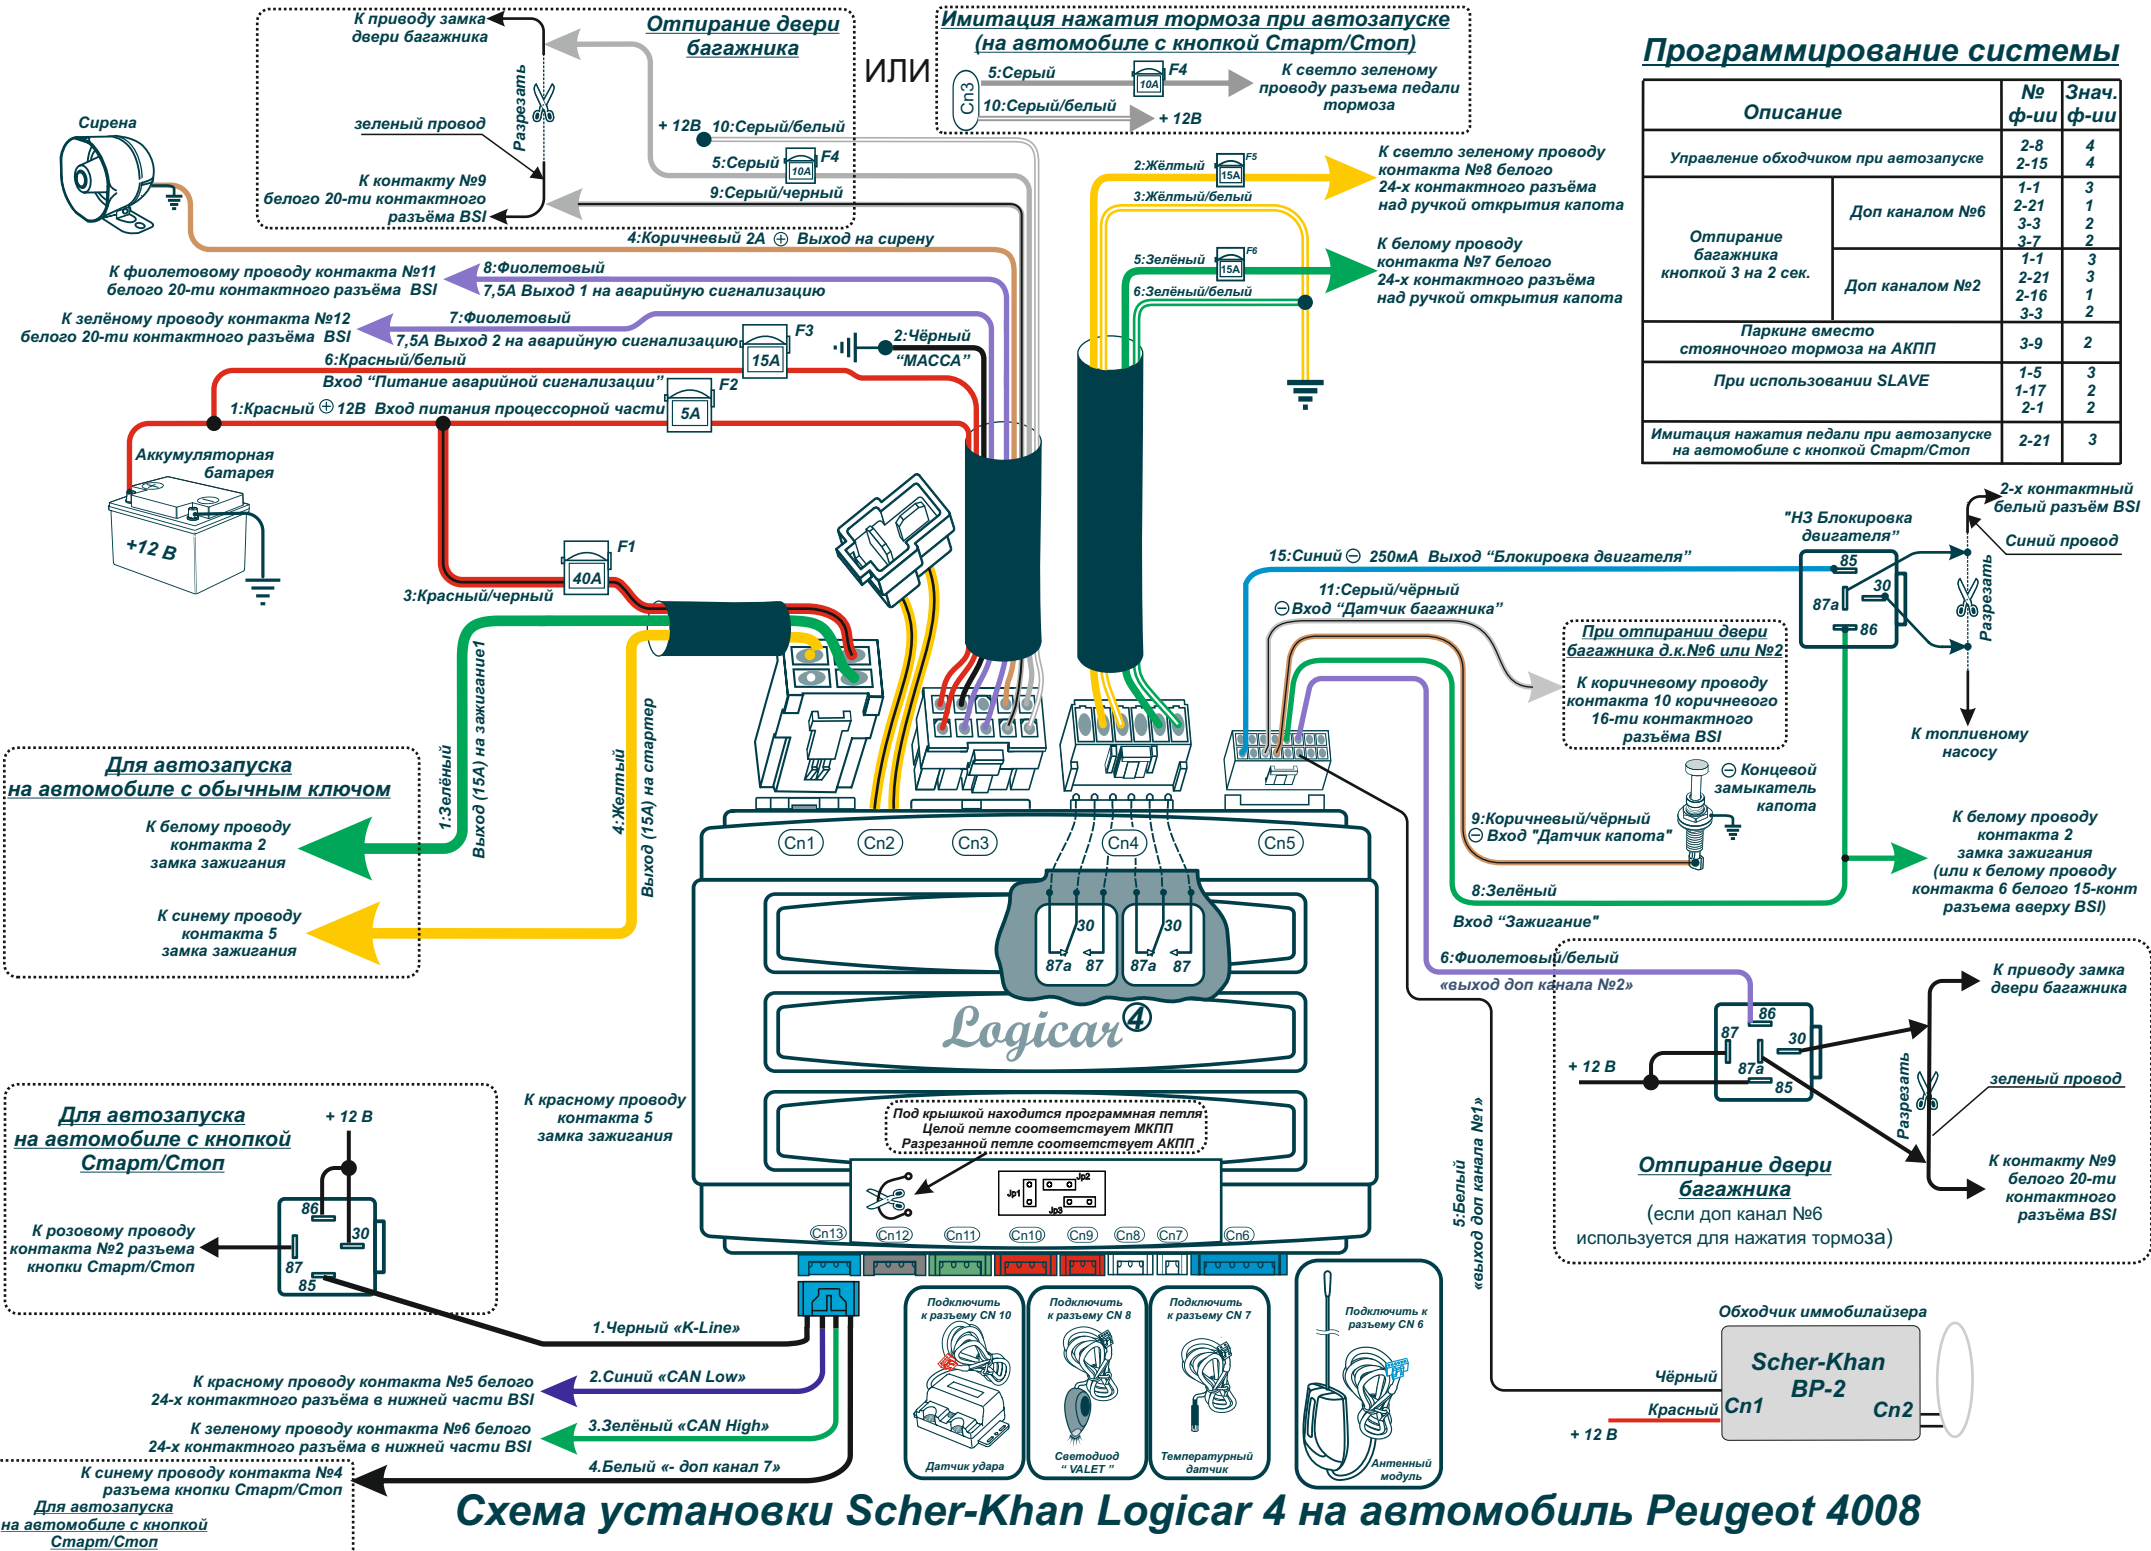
Отпирание двери багажника

К приводу замка двери багажника

Разрезать

зеленый провод

К контакту №9 белого 20-ти контактного разъёма BSI

+ 12В 10:Серый/белый

5:Серый 10А F4

9:Серый/черный

ИЛИ

Имитация нажатия тормоза при автозапуске (на автомобиле с кнопкой Старт/Стоп)

Cn3 5:Серый 10А F4

10:Серый/белый + 12В

К светло зеленому проводу разъема педали тормоза

Программирование системы

| Описание | | № ф-ии | Знач. ф-ии |
|---|---|---|---|
| Управление обходчиком при автозапуске | | 2-8 2-15 | 4 4 |
| Отпирание багажника кнопкой 3 на 2 сек. | Доп каналом №6 | 1-1 2-21 3-3 3-7 | 3 1 2 2 |
| | Доп каналом №2 | 1-1 2-21 2-16 3-3 | 3 3 1 2 |
| Паркинг вместо стояночного тормоза на АКПП | | 3-9 | 2 |
| При использовании SLAVE | | 1-5 1-17 2-1 | 3 2 2 |
| Имитация нажатия педали при автозапуске на автомобиле с кнопкой Старт/Стоп | | 2-21 | 3 |

Сирена

4:Коричневый 2А ⊕ Выход на сирену

2:Жёлтый 15А F5

3:Жёлтый/белый

К светло зеленому проводу контакта №8 белого 24-х контактного разъёма над ручкой открытия капота

5:Зелёный 15А F6

6:Зелёный/белый

К белому проводу контакта №7 белого 24-х контактного разъёма над ручкой открытия капота

К фиолетовому проводу контакта №11 белого 20-ти контактного разъёма BSI

8:Фиолетовый

7,5А Выход 1 на аварийную сигнализацию

К зелёному проводу контакта №12 белого 20-ти контактного разъёма BSI

7:Фиолетовый

7,5А Выход 2 на аварийную сигнализацию

15А F3

2:Чёрный "МАССА"

6:Красный/белый

Вход "Питание аварийной сигнализации" F2

1:Красный ⊕ 12В Вход питания процессорной части 5А

Аккумуляторная батарея

+12 В

40А F1

3:Красный/черный

"НЗ Блокировка двигателя"

2-х контактный белый разъём BSI

Синий провод

15:Синий ⊖ 250мА Выход "Блокировка двигателя"

85 30 87а 86

Разрезать

11:Серый/чёрный ⊖Вход "Датчик багажника"

При отпирании двери багажника д.к.№6 или №2

К коричневому проводу контакта 10 коричневого 16-ти контактного разъёма BSI

К топливному насосу

⊖ Концевой замыкатель капота

9:Коричневый/чёрный ⊖ Вход "Датчик капота"

К белому проводу контакта 2 замка зажигания (или к белому проводу контакта 6 белого 15-конт разъема вверху BSI)

8:Зелёный

Вход "Зажигание"

Для автозапуска на автомобиле с обычным ключом

К белому проводу контакта 2 замка зажигания

К синему проводу контакта 5 замка зажигания

1:Зелёный Выход (15А) на зажигание1

4:Желтый Выход (15А) на стартер

Cn1 Cn2 Cn3 Cn4 Cn5

30 87а 87 30 87а 87

Logicar4

6:Фиолетовый/белый «выход доп канала №2»

К приводу замка двери багажника

86 87 30 87а 85

+ 12 В

Разрезать

зеленый провод

К контакту №9 белого 20-ти контактного разъёма BSI

Отпирание двери багажника
(если доп канал №6 используется для нажатия тормоза)

Для автозапуска на автомобиле с кнопкой Старт/Стоп

+ 12 В

86 30 87 85

К розовому проводу контакта №2 разъема кнопки Старт/Стоп

К красному проводу контакта 5 замка зажигания

Под крышкой находится программная петля
Целой петле соответствует МКПП
Разрезанной петле соответствует АКПП

Jp1 Jp2 Jp3

Cn13 Cn12 Cn11 Cn10 Cn9 Cn8 Cn7 Cn6

1.Черный «K-Line»

К красному проводу контакта №5 белого 24-х контактного разъёма в нижней части BSI

2.Синий «CAN Low»

К зеленому проводу контакта №6 белого 24-х контактного разъёма в нижней части BSI

3.Зелёный «CAN High»

К синему проводу контакта №4 разъема кнопки Старт/Стоп

Для автозапуска на автомобиле с кнопкой Старт/Стоп

4.Белый «- доп канал 7»

Подключить к разъему CN 10
Датчик удара

Подключить к разъему CN 8
Светодиод "VALET"

Подключить к разъему CN 7
Температурный датчик

Подключить к разъему CN 6
Антенный модуль

5:Белый «выход доп канала №1»

Обходчик иммобилайзера

Чёрный

Красный

+ 12 В

Scher-Khan BP-2

Cn1 Cn2

Схема установки Scher-Khan Logicar 4 на автомобиль Peugeot 4008